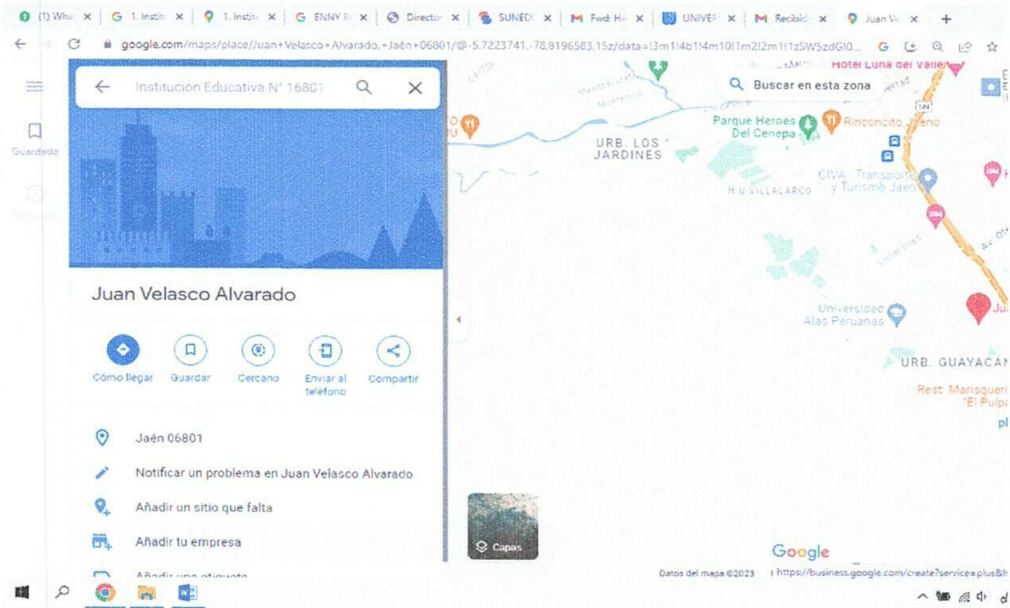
(1) Wha ×
1. Instit ×
1. Instit ×
ENNY R ×
Director ×
SUNED ×
Fwd: Ha ×
UNIVEF ×
Recibid ×
Juan Ve ×
+

google.com/maps/place/Juan+Velasco+Alvarado,+Jaén+06801/@-5.7223741,-78.8196583,15z/data=!3m1!4b1!4m10!1m2!2m1!1zSW5zdGl0...

Guardado

Institucion Educativa N° 16801

Juan Velasco Alvarado

Cómo llegar
Guardar
Cercano
Enviar al teléfono
Compartir

Jaén 06801

Notificar un problema en Juan Velasco Alvarado

Añadir un sitio que falta

Añadir tu empresa

Añadir una etiqueta

Buscar en esta zona

Hotel Luna del Valle

URB. LOS JARDINES

Parque Heroes Del Cenepa

Rinconcito Jaeno

H U VILLALARCO

CIVA: Transporte y Turismo Jaén

Universidad Alas Peruanas

URB. GUAYACÁN

Rest. Marisquería "El Pulpa

Ju

Capas

Google

Datos del mapa ©2023

https://business.google.com/create?service=plus&h